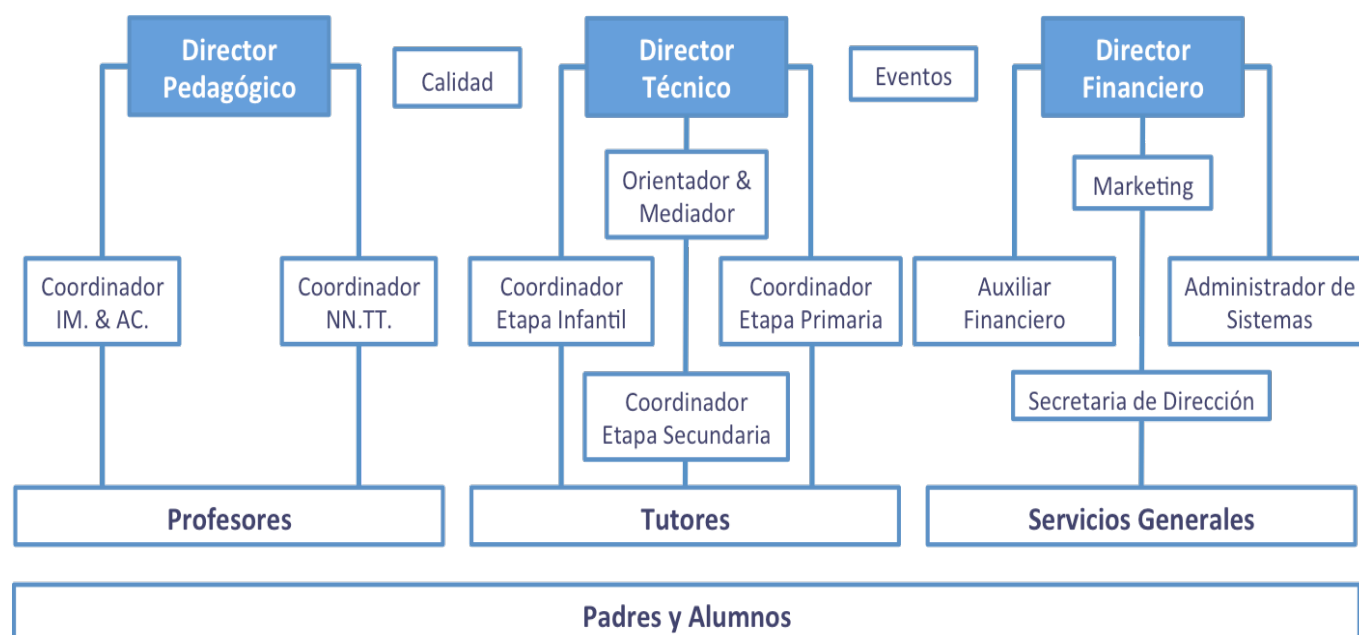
Director Pedagógico

Calidad

Director Técnico

Eventos

Director Financiero

Orientador & Mediador

Marketing

Coordinador IM. & AC.

Coordinador NN.TT.

Coordinador Etapa Infantil

Coordinador Etapa Primaria

Auxiliar Financiero

Administrador de Sistemas

Coordinador Etapa Secundaria

Secretaria de Dirección

Profesores

Tutores

Servicios Generales

Padres y Alumnos